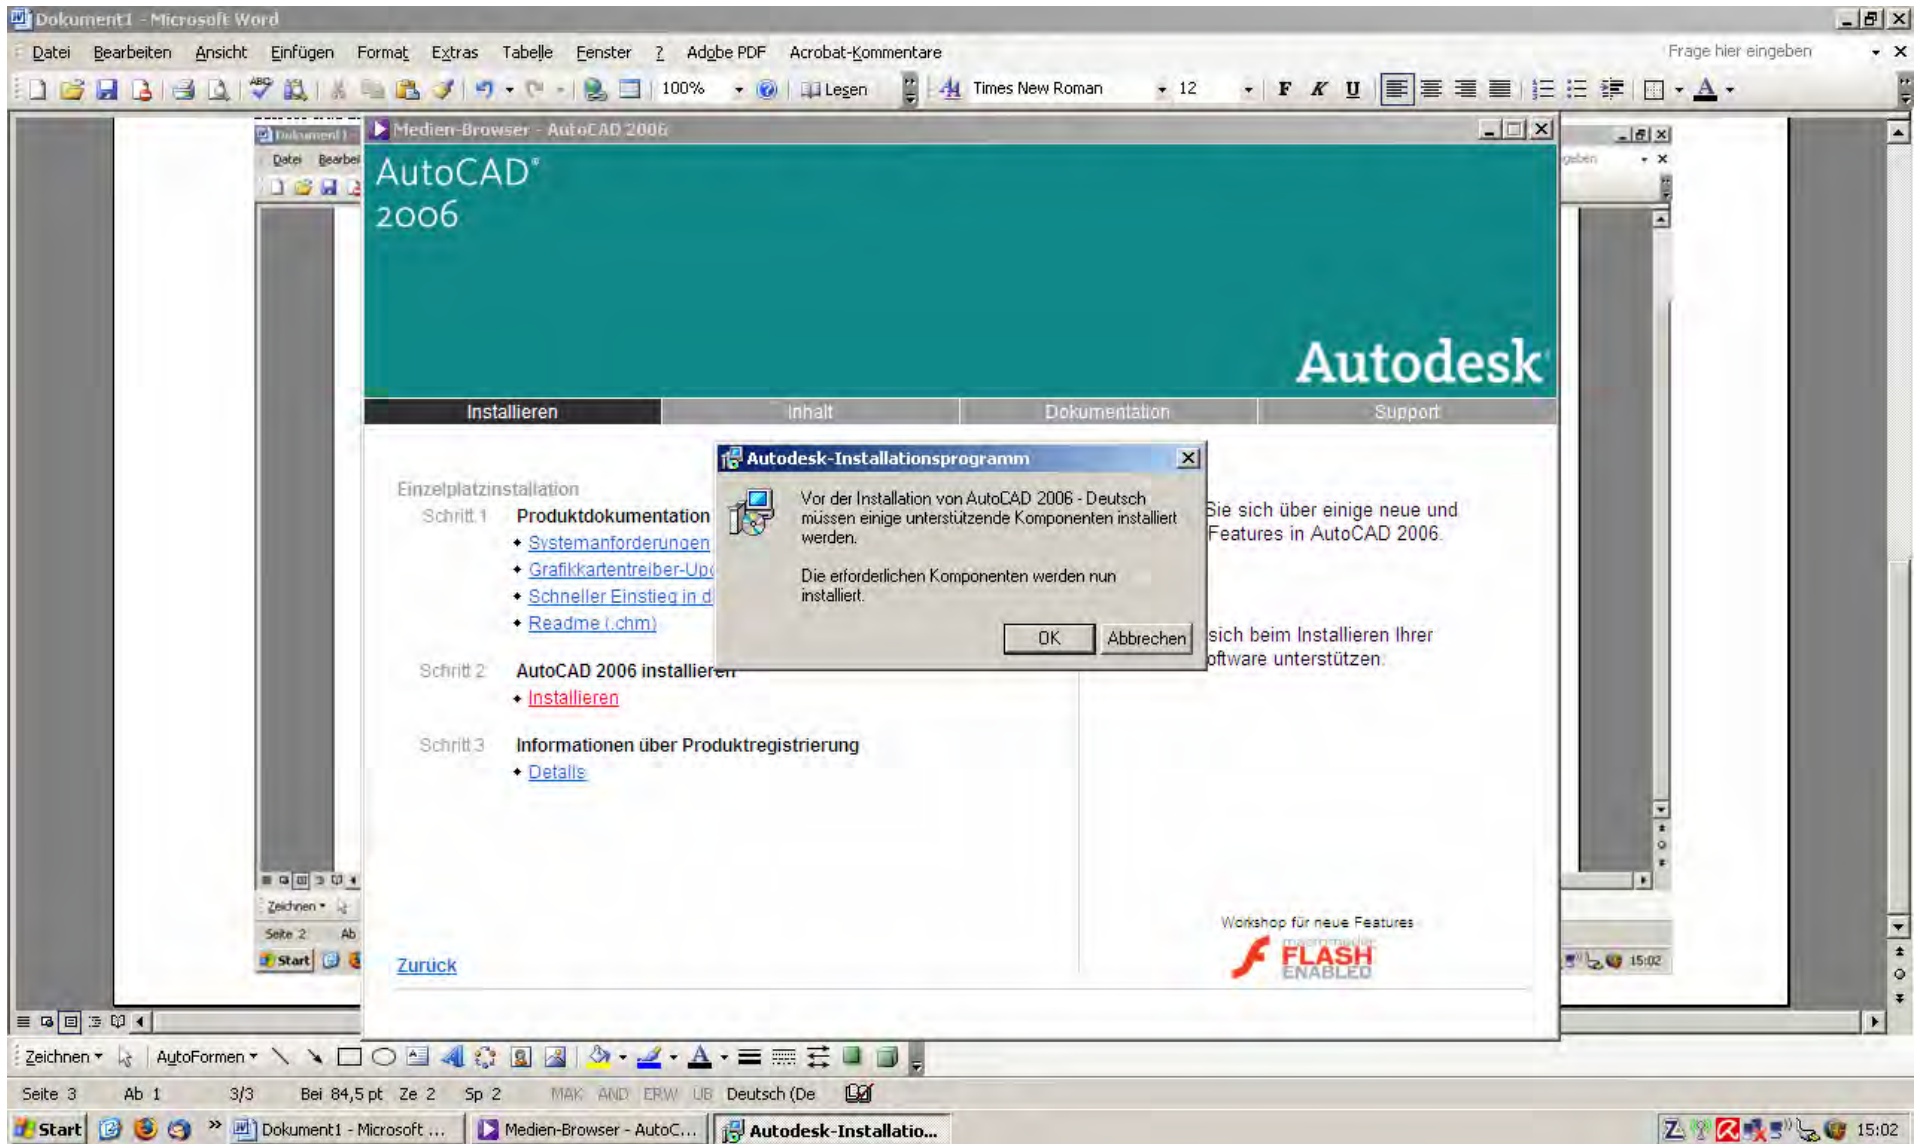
Dokument1 - Microsoft Word

Datei Bearbeiten Ansicht Einfügen Format Extras Tabelle Fenster ? Adobe PDF Acrobat-Kommentare

Frage hier eingeben

100% Lesen Times New Roman 12 F K U

Dokument1 Datei Bearbei

Medien-Browser - AutoCAD 2006

AutoCAD® 2006

Autodesk

Installieren Inhalt Dokumentation Support

Einzelplatzinstallation

Schritt 1 Produktdokumentation

Systemanforderungen

Grafikkartentreiber-Up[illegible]

Schneller Einstieg in d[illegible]

Readme (.chm)

Schritt 2 AutoCAD 2006 installieren

Installieren

Schritt 3 Informationen über Produktregistrierung

Details

Zurück

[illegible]Sie sich über einige neue und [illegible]Features in AutoCAD 2006.

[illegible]sich beim Installieren Ihrer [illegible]oftware unterstützen.

Workshop für neue Features

FLASH ENABLED

Autodesk-Installationsprogramm

Vor der Installation von AutoCAD 2006 - Deutsch müssen einige unterstützende Komponenten installiert werden.

Die erforderlichen Komponenten werden nun installiert.

OK Abbrechen

Zeichnen AutoFormen

Seite 2 Ab Start 15:02

Seite 3 Ab 1 3/3 Bei 84,5 pt Ze 2 Sp 2 MAK ÄND ERW ÜB Deutsch (De

Start Dokument1 - Microsoft ... Medien-Browser - AutoC... Autodesk-Installatio... 15:02